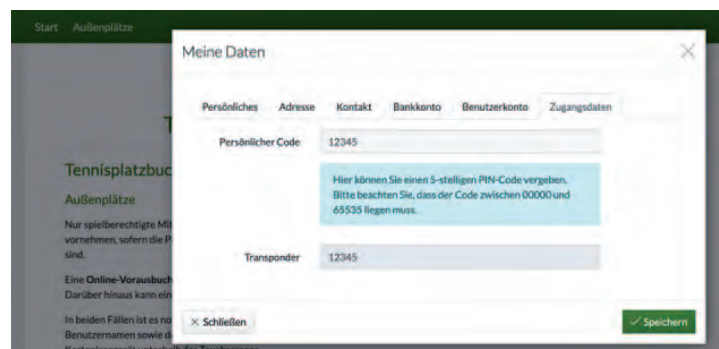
Start Außenplätze

T

Tennisplatzbuc

Außenplätze

Nur spielberechtigte Mit vornehmen, sofern die P sind.

Eine **Online-Vorausbuch** Darüber hinaus kann ein

In beiden Fällen ist es no Benutzernamen sowie d

Meine Daten

Persönliches Adresse Kontakt Bankkonto Benutzerkonto Zugangsdaten

Persönlicher Code 12345

Hier können Sie einen 5-stelligen PIN-Code vergeben. Bitte beachten Sie, dass der Code zwischen 00000 und 65535 liegen muss.

Transponder 12345

× Schließen

✓ Speichern